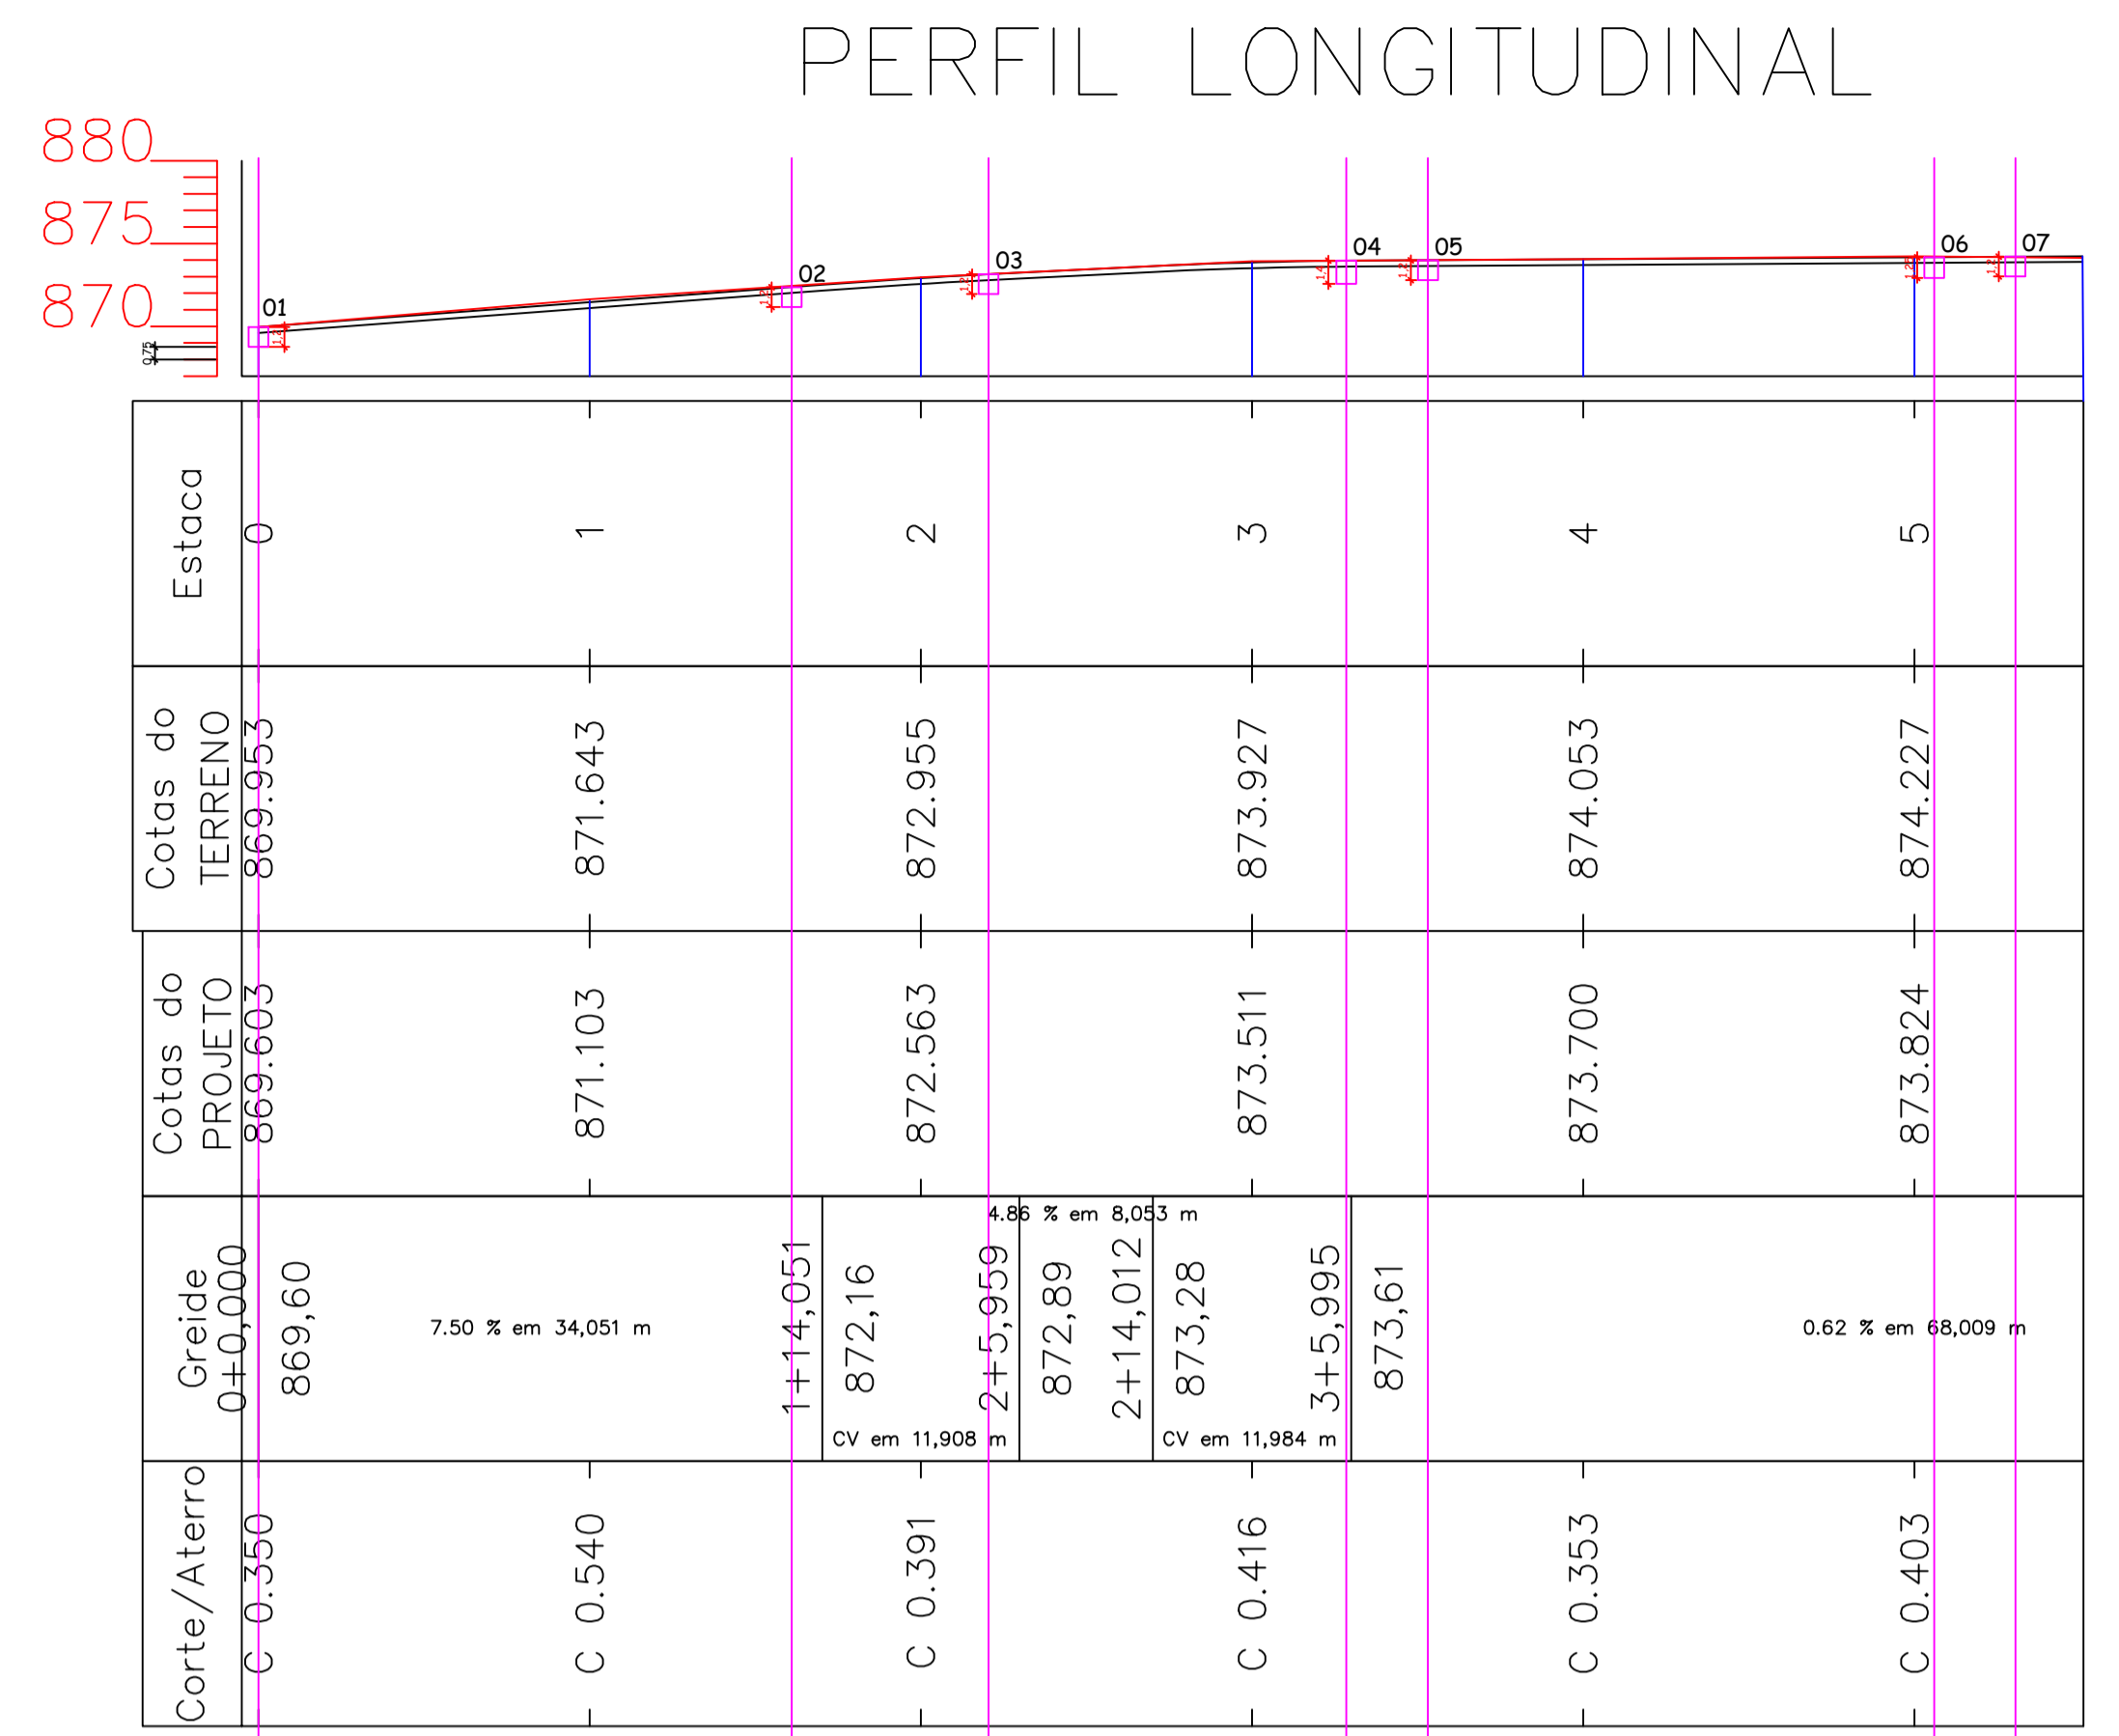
PERFIL LONGITUDINAL

880
875
870
0.75

01
02
03
04
05
06
07

| | | | | | | |
|---|---|---|---|---|---|---|
| Estaca | 0 | 1 | 2 | 3 | 4 | 5 |
| Cotas do TERRENO | 869.953 | 871.643 | 872.955 | 873.927 | 874.053 | 874.227 |
| Cotas do PROJETO | 869.603 | 871.103 | 872.563 | 873.511 | 873.700 | 873.824 |

Greide
0+0,000
869,60
7.50 % em 34,051 m
1+14,051
872,16
CV em 11,908 m
2+5,959
4.86 % em 8,053 m
872,89
2+14,012
873,28
CV em 11,984 m
3+5,995
873,61
0.62 % em 68,009 m

| | | | | | | |
|---|---|---|---|---|---|---|
| Corte/Aterro | C 0.350 | C 0.540 | C 0.391 | C 0.416 | C 0.353 | C 0.403 |